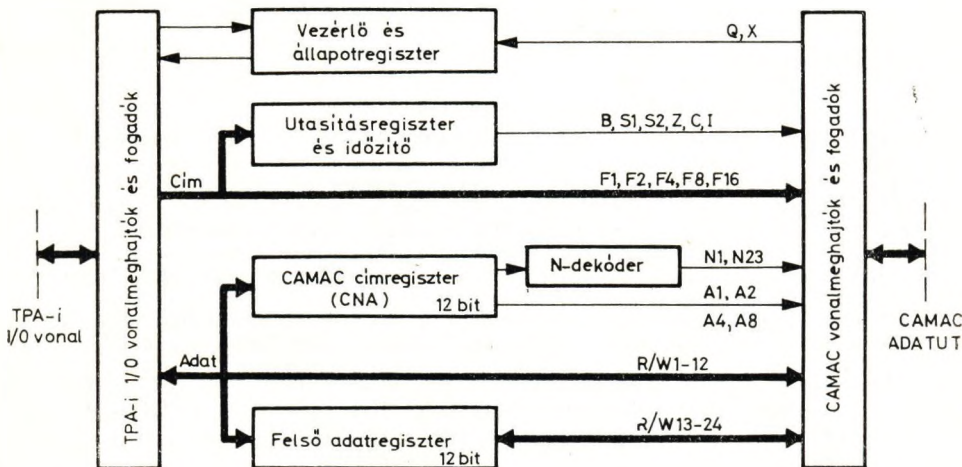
TPA-i I/O vonalmeghajtók és fogadók

Vezérlö és állapotregiszter

Q, X

Utasitásregiszter és idözitö

B, S1, S2, Z, C, I

Cím

F1, F2, F4, F8, F16

CAMAC vonalmeghajtók és fogadók

TPA-i I/O vonal

CAMAC címregiszter (CNA)

12 bit

N-dekóder

N1, N23

A1, A2

A4, A8

CAMAC ADATUT

Adat

R/W1-12

Felsö adatregiszter

12 bit

R/W13-24